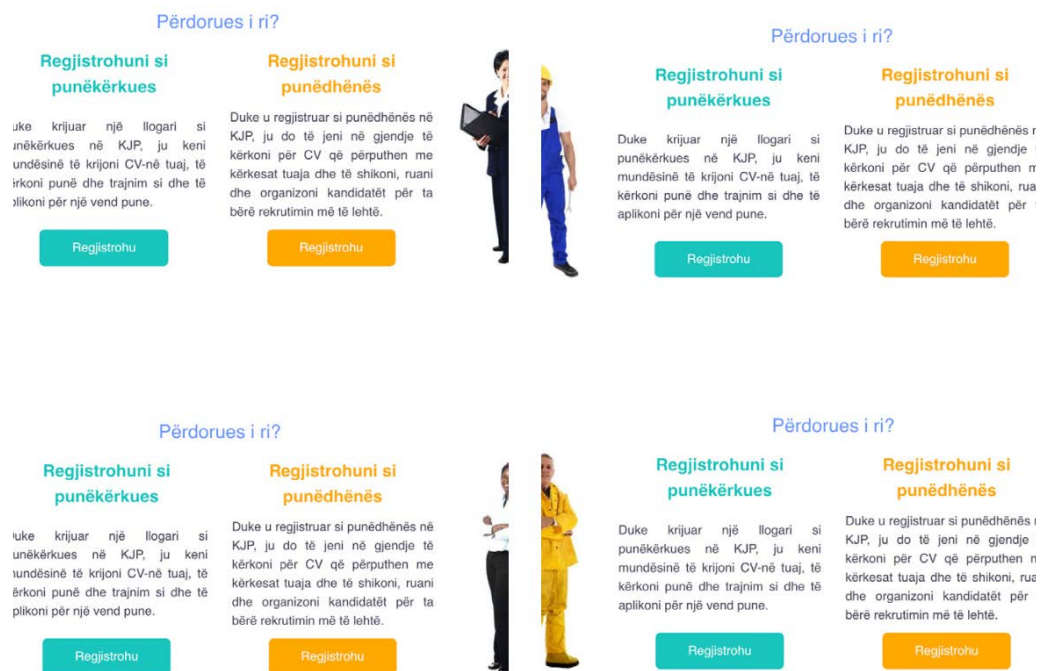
Përdorues i ri?

Regjistrohuni si punëkërkues

uke krijuar një llogari si unëkërkues në KJP, ju keni undësinë të krijoni CV-në tuaj, të ërkoni punë dhe trajnim si dhe të plikoni për një vend pune.

Regjistrohu

Regjistrohuni si punëdhënës

Duke u regjistruar si punëdhënës në KJP, ju do të jeni në gjendje të kërkoni për CV që përputhen me kërkesat tuaja dhe të shikoni, ruani dhe organizoni kandidatët për ta bërë rekrutimin më të lehtë.

Regjistrohu

Përdorues i ri?

Regjistrohuni si punëkërkues

Duke krijuar një llogari si punëkërkues në KJP, ju keni mundësinë të krijoni CV-në tuaj, të kërkoni punë dhe trajnim si dhe të aplikoni për një vend pune.

Regjistrohu

Regjistrohuni si punëdhënës

Duke u regjistruar si punëdhënës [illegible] KJP, ju do të jeni në gjendje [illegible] kërkoni për CV që përputhen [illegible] kërkesat tuaja dhe të shikoni, rua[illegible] dhe organizoni kandidatët për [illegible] bërë rekrutimin më të lehtë.

Regjistrohu

Përdorues i ri?

Regjistrohuni si punëkërkues

uke krijuar një llogari si unëkërkues në KJP, ju keni undësinë të krijoni CV-në tuaj, të ërkoni punë dhe trajnim si dhe të plikoni për një vend pune.

Regjistrohu

Regjistrohuni si punëdhënës

Duke u regjistruar si punëdhënës në KJP, ju do të jeni në gjendje të kërkoni për CV që përputhen me kërkesat tuaja dhe të shikoni, ruani dhe organizoni kandidatët për ta bërë rekrutimin më të lehtë.

Regjistrohu

Përdorues i ri?

Regjistrohuni si punëkërkues

Duke krijuar një llogari si punëkërkues në KJP, ju keni mundësinë të krijoni CV-në tuaj, të kërkoni punë dhe trajnim si dhe të aplikoni për një vend pune.

Regjistrohu

Regjistrohuni si punëdhënës

Duke u regjistruar si punëdhënës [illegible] KJP, ju do të jeni në gjendje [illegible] kërkoni për CV që përputhen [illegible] kërkesat tuaja dhe të shikoni, rua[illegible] dhe organizoni kandidatët për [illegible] bërë rekrutimin më të lehtë.

Regjistrohu